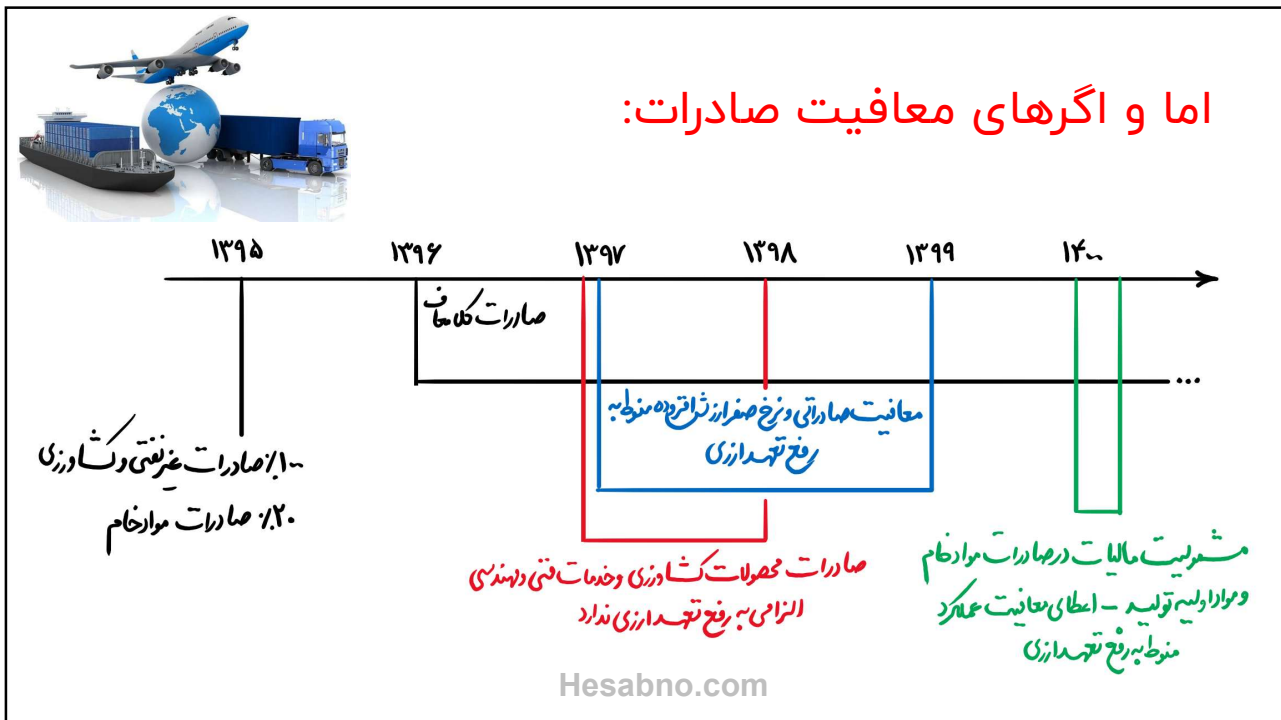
اما و اگرهای معافیت صادرات:

۱۳۹۵

۱۳۹۶

۱۳۹۷

۱۳۹۸

۱۳۹۹

۱۴۰۰

صادرات کالا معاف

...

۱۰۰٪ صادرات غیرنفتی و کشاورزی
۲۰٪ صادرات مواد خام

معافیت صادراتی و نرخ صفر از شرایط در صورت منوط به رفع تعهد ارزی

صادرات محصولات کشاورزی و خدمات فنی و مهندسی الزامی به رفع تعهد ارزی ندارد

مشمولیت مالیات در صادرات مواد خام و مواد اولیه تولید - اعطای معافیت عملکرد منوط به رفع تعهد ارزی

Hesabno.com